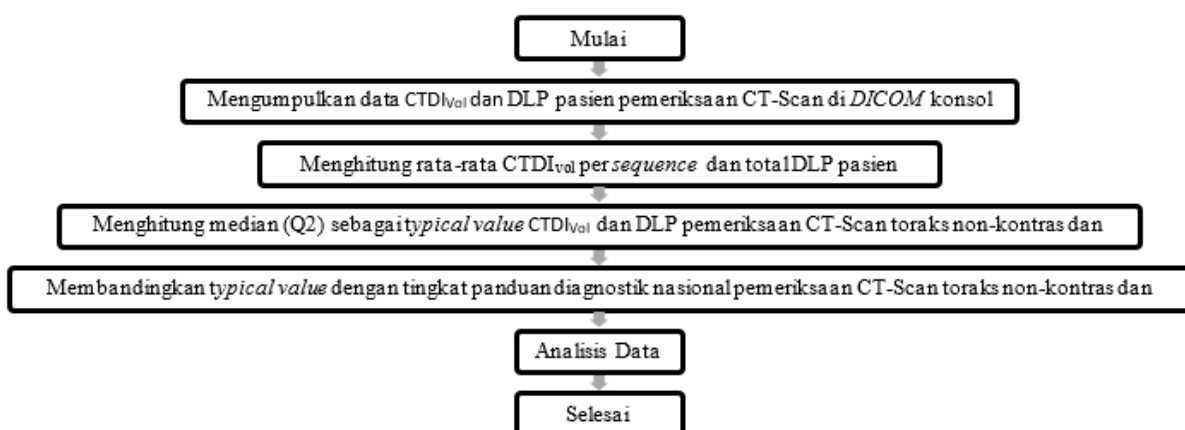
Mulai

Mengumpulkan data $CTDI_{Vol}$ dan DLP pasien pemeriksaan CT-Scan di *DICOM* konsol

Menghitung rata-rata $CTDI_{vol}$ per *sequence* dan total DLP pasien

Menghitung median (Q2) sebagai *typical value* $CTDI_{Vol}$ dan DLP pemeriksaan CT-Scan toraks non-kontras dan

Membandingkan *typical value* dengan tingkat panduan diagnostik nasional pemeriksaan CT-Scan toraks non-kontras dan

Analisis Data

Selesai